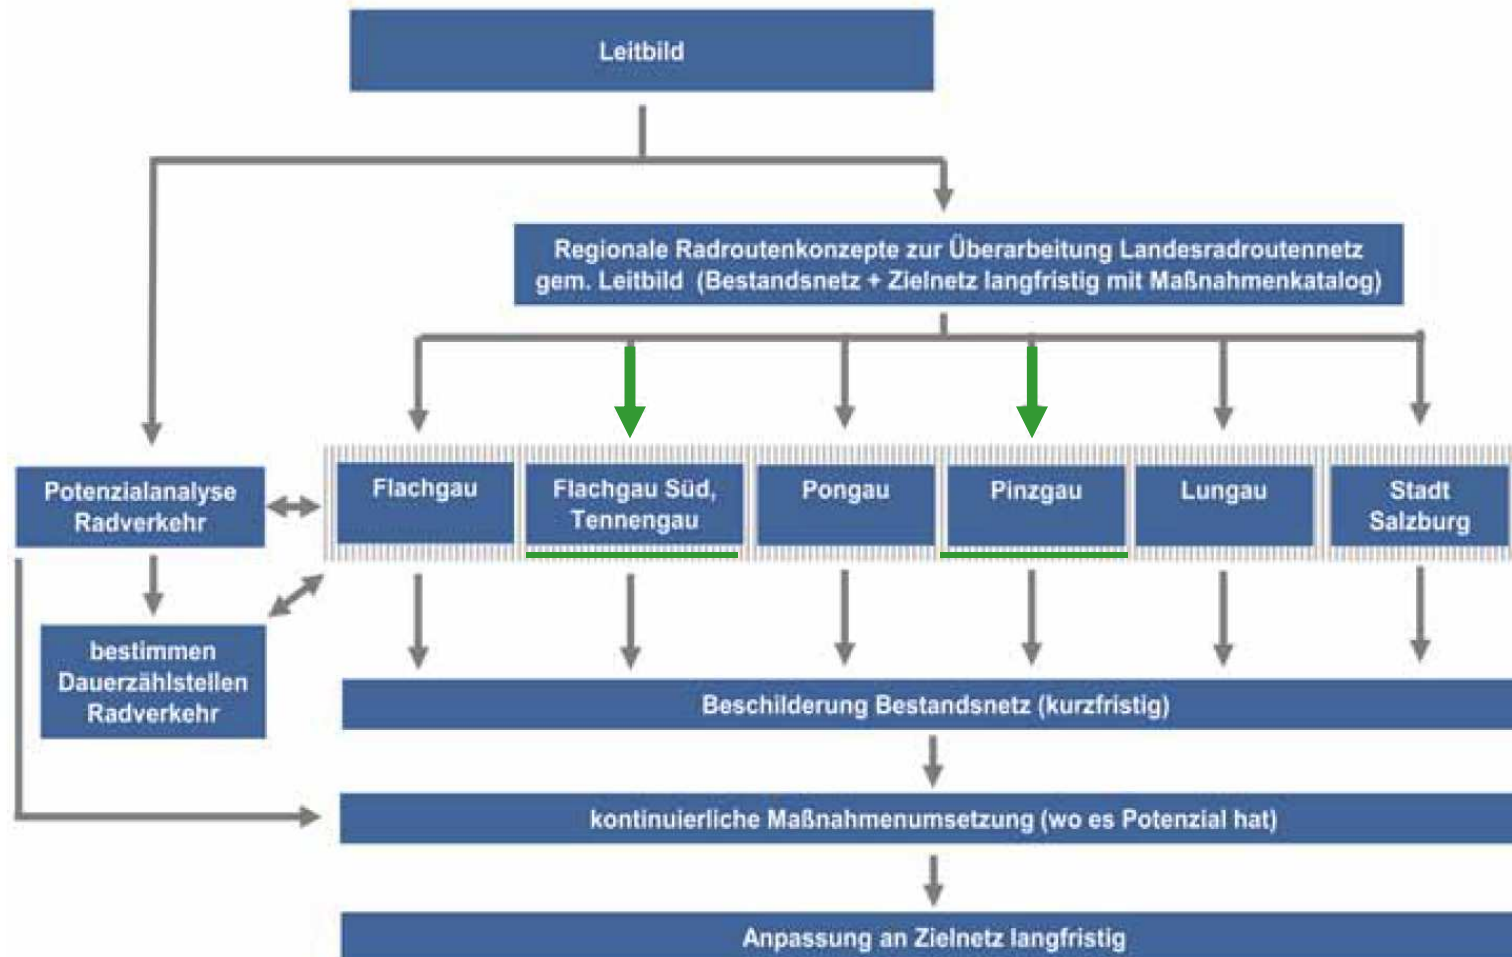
Leitbild

Regionale Radroutenkonzepte zur Überarbeitung Landesradroutennetz gem. Leitbild (Bestandsnetz + Zielnetz langfristig mit Maßnahmenkatalog)

Potenzialanalyse Radverkehr

Flachgau

Flachgau Süd, Tennengau

Pongau

Pinzgau

Lungau

Stadt Salzburg

bestimmen Dauerzählstellen Radverkehr

Beschilderung Bestandsnetz (kurzfristig)

kontinuierliche Maßnahmenumsetzung (wo es Potenzial hat)

Anpassung an Zielnetz langfristig